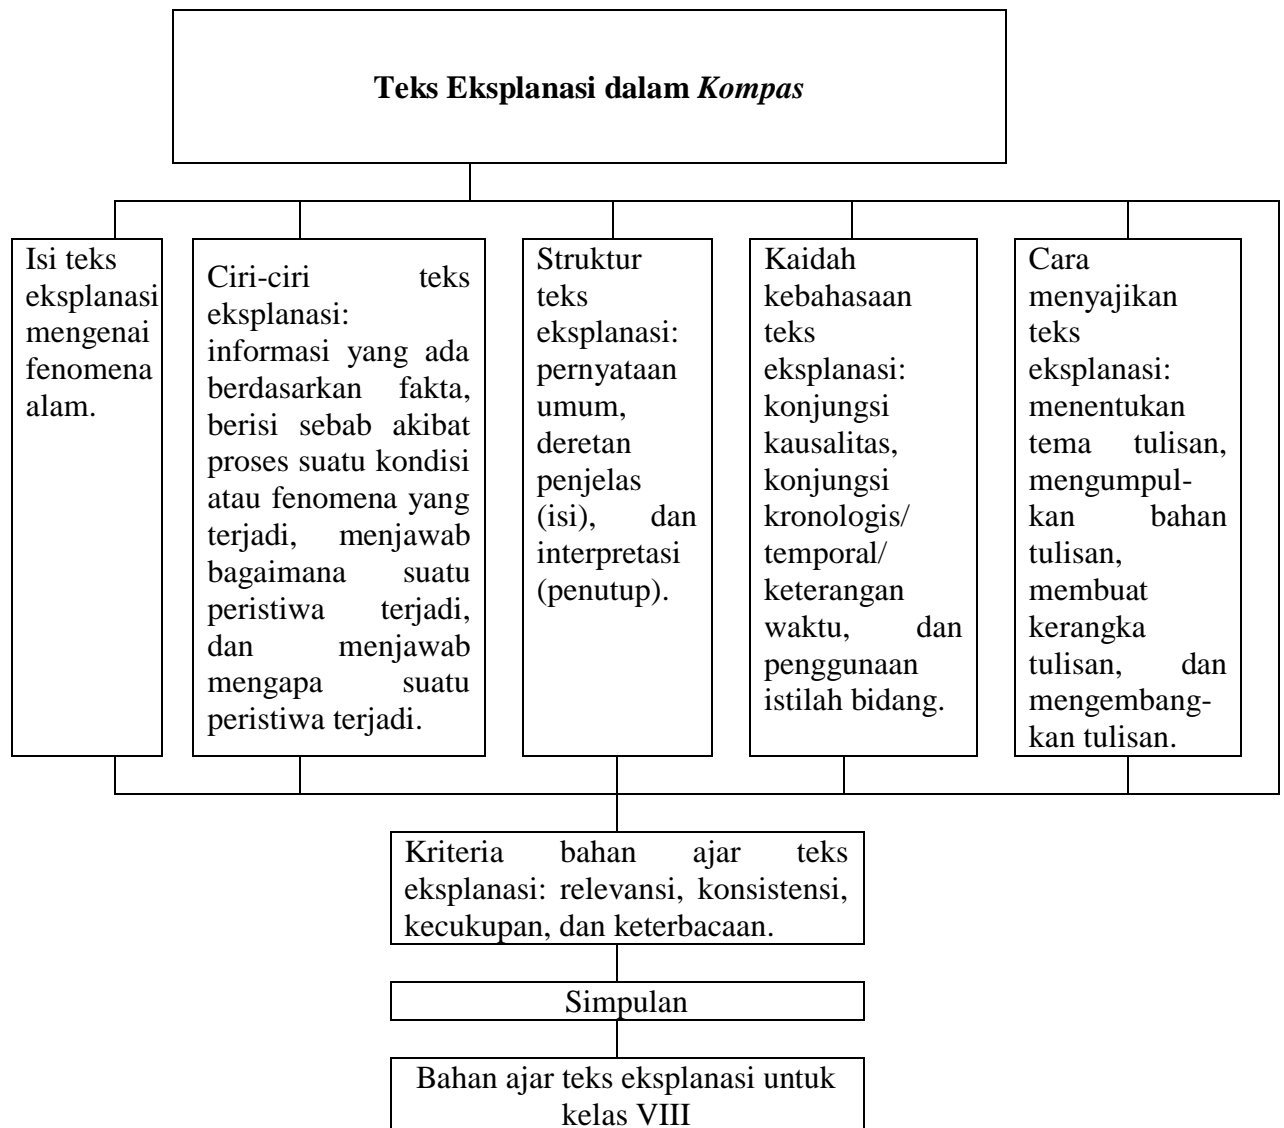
Teks Eksplanasi dalam *Kompas*

Isi teks eksplanasi mengenai fenomena alam.

Ciri-ciri teks eksplanasi: informasi yang ada berdasarkan fakta, berisi sebab akibat proses suatu kondisi atau fenomena yang terjadi, menjawab bagaimana suatu peristiwa terjadi, dan menjawab mengapa suatu peristiwa terjadi.

Struktur teks eksplanasi: pernyataan umum, deretan penjelas (isi), dan interpretasi (penutup).

Kaidah kebahasaan teks eksplanasi: konjungsi kausalitas, konjungsi kronologis/ temporal/ keterangan waktu, dan penggunaan istilah bidang.

Cara menyajikan teks eksplanasi: menentukan tema tulisan, mengumpulkan bahan tulisan, membuat kerangka tulisan, dan mengembangkan tulisan.

Kriteria bahan ajar teks eksplanasi: relevansi, konsistensi, kecukupan, dan keterbacaan.

Simpulan

Bahan ajar teks eksplanasi untuk kelas VIII